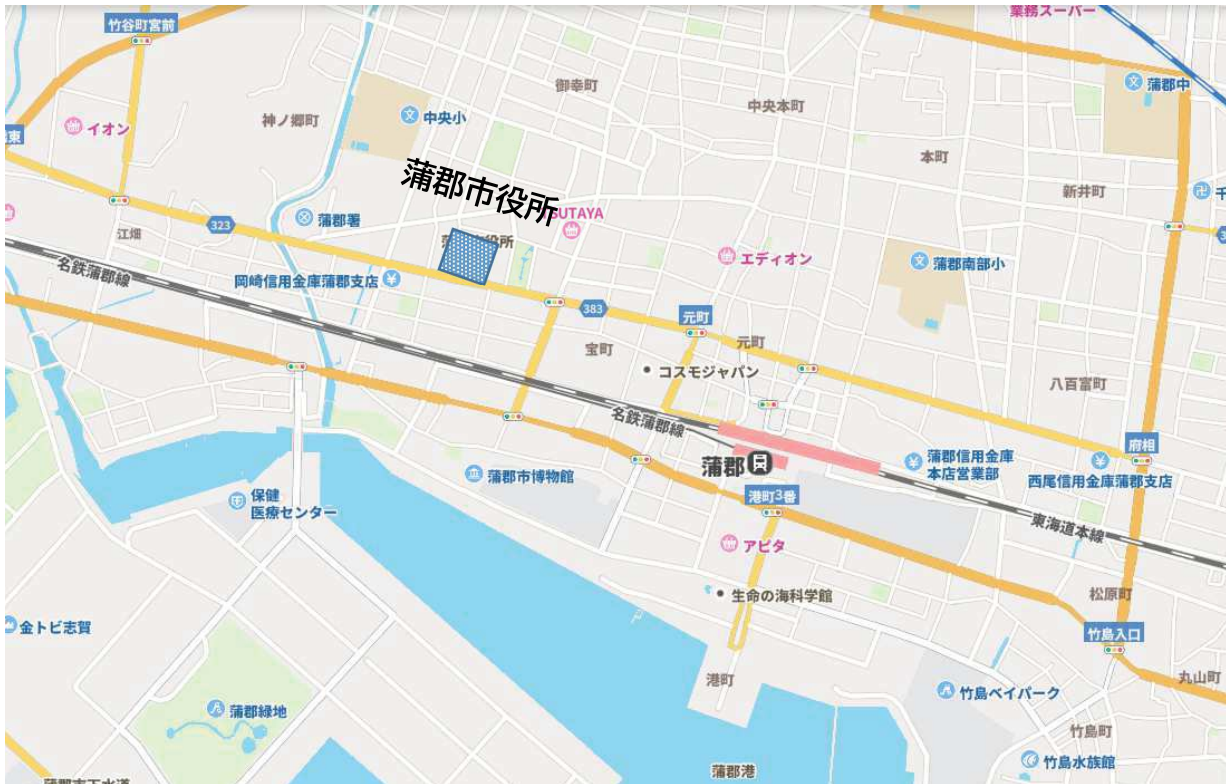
竹谷町宮前
業務スーパー
蒲郡中
東
イオン
神ノ郷町
中央小
御幸町
中央本町
本町
新井町
千
蒲郡市役所
蒲郡署
TSUTAYA
江畑
323
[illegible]役所
エディオン
蒲郡南部小
名鉄蒲郡線
岡崎信用金庫蒲郡支店
383
元町
元町
宝町
コスモジャパン
八百富町
名鉄蒲郡線
蒲郡信用金庫
本店営業部
府相
蒲郡市博物館
蒲郡
西尾信用金庫蒲郡支店
保健
医療センター
港町3番
東海道本線
アピタ
生命の海科学館
松原町
金トビ志賀
竹島入口
港町
竹島ベイパーク
丸山町
蒲郡緑地
竹島町
竹島水族館
蒲郡港